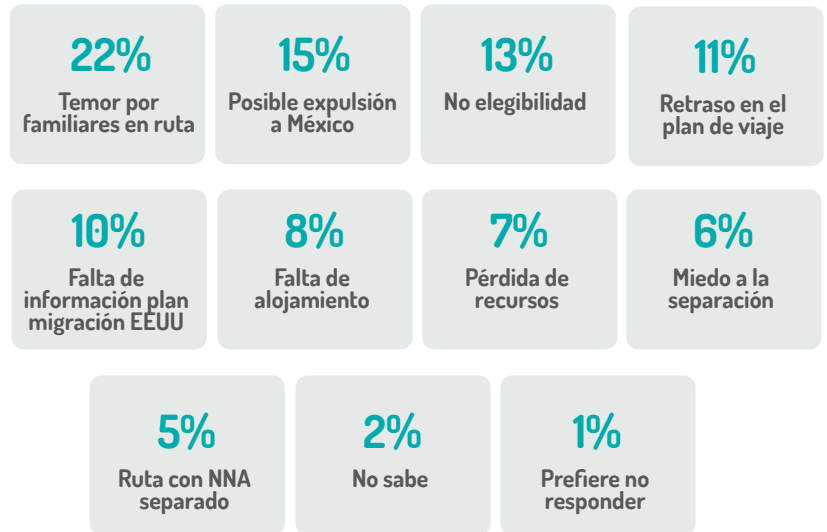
22%
Temor por familiares en ruta

15%
Posible expulsión a México

13%
No elegibilidad

11%
Retraso en el plan de viaje

10%
Falta de información plan migración EEUU

8%
Falta de alojamiento

7%
Pérdida de recursos

6%
Miedo a la separación

5%
Ruta con NNA separado

2%
No sabe

1%
Prefiere no responder